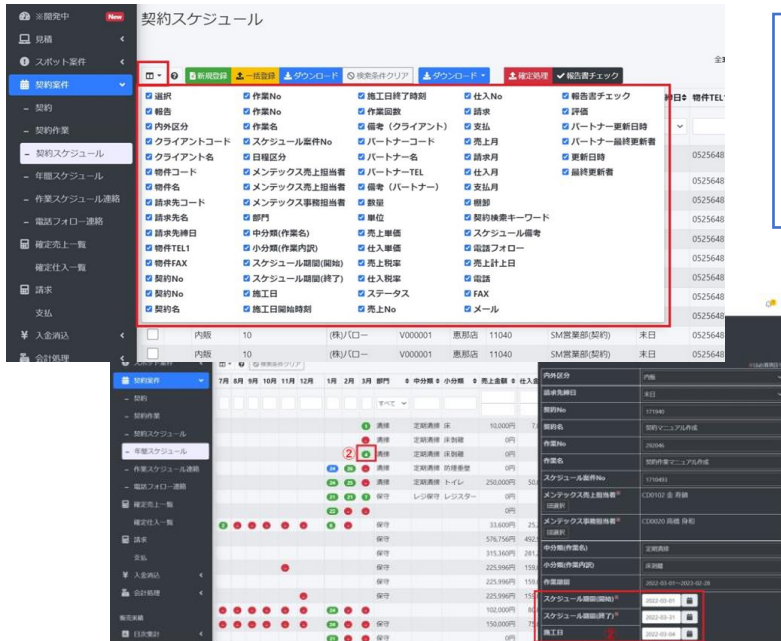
※開発中 New
見積
スポット案件
契約案件
- 契約
- 契約作業
- 契約スケジュール
- 年間スケジュール
- 作業スケジュール連絡
- 電話フォロー連絡
確定売上一覧
確定仕入一覧
請求
支払
入金消込
会計処理

契約スケジュール

新規登録 一括登録 ダウンロード 検索条件クリア ダウンロード 確定処理 報告書チェック

| | | | | |
|---|---|---|---|---|
| 選択 | 作業No | 施工日時終了時刻 | 仕入No | 報告書チェック |
| 報告 | 作業No | 作業回数 | 請求 | 評価 |
| 内外区分 | 作業名 | 備考（クライアント） | 支払 | パートナー更新日時 |
| クライアントコード | スケジュール案件No | パートナーコード | 売上月 | パートナー最終更新者 |
| クライアント名 | 日程区分 | パートナー名 | 請求月 | 更新日時 |
| 物件コード | メンテックス売上担当者 | パートナーTEL | 仕入月 | 最終更新者 |
| 物件名 | メンテックス売上担当者 | 備考（パートナー） | 支払月 | |
| 請求先コード | メンテックス事務担当者 | 数量 | 棚卸 | |
| 請求先名 | 部門 | 単位 | 契約検索キーワード | |
| 請求先締日 | 中分類(作業名) | 売上単価 | スケジュール備考 | |
| 物件TEL1 | 小分類(作業内訳) | 仕入単価 | 電話フォロー | |
| 物件FAX | スケジュール期間(開始) | 売上税率 | 売上計上日 | |
| 契約No | スケジュール期間(終了) | 仕入税率 | 電話 | |
| 契約No | 施工日 | ステータス | FAX | |
| 契約名 | 施工日開始時刻 | 売上No | メール | |

物件TEL
0525648
0525648
0525648
0525648
0525648

内販 10 (株)バロー V000001 恵那店 11040 SM営業部(契約) 末日 0525648
内販 10 (株)バロー V000001 恵那店 11040 SM営業部(契約) 末日 0525648

7月 8月 9月 10月 11月 12月 1月 2月 3月 部門 中分類 小分類 売上金額 仕入金
すべて
清掃 定期清掃 床 10,000円
清掃 定期清掃 床剥離 0円
② 清掃 定期清掃 床剥離 0円
清掃 定期清掃 防塵養生 0円
清掃 定期清掃 トイレ 250,000円
保守 レジ保守 レジスター 0円
保守 33,600円
保守 576,756円
保守 315,360円
保守 225,996円
保守 225,996円
保守 225,996円
保守 102,000円
保守 150,000円

内外区分 内販
請求先締日 末日
契約No 171840
契約名 契約マニュアル作成
作業No 292046
作業名 契約作業マニュアル作成
スケジュール案件No 1710493
メンテックス売上担当者 CD0102 佐 秀穂
メンテックス事務担当者 CD0020 高橋 身和
中分類(作業名) 定期清掃
小分類(作業内訳) 床剥離
作業期間 2022-03-01～2022-02-28
スケジュール期間(開始) 2022-03-01
スケジュール期間(終了) 2022-03-31
施工日 2022-03-04